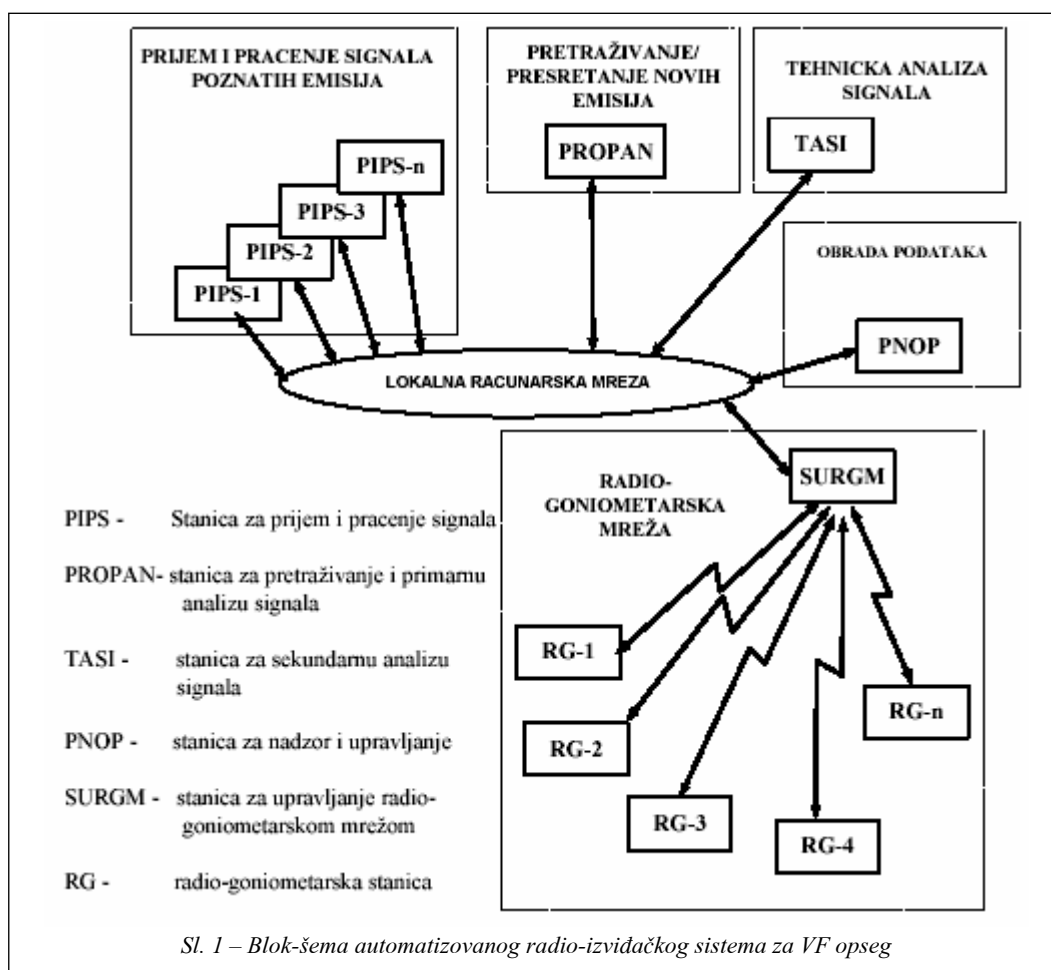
PRIJEM I PRACENJE SIGNALA POZNATIH EMISIJA

PIPS-n

PIPS-3

PIPS-2

PIPS-1

PRETRAŽIVANJE/ PRESRETANJE NOVIH EMISIJA

PROPAN

TEHNICKA ANALIZA SIGNALA

TASI

OBRADA PODATAKA

PNOP

LOKALNA RACUNARSKA MREZA

RADIO-GONIOMETARSKA MREŽA

SURGM

RG-1

RG-2

RG-3

RG-4

RG-n

PIPS - Stanica za prijem i pracenje signala

PROPAN- stanica za pretraživanje i primarnu analizu signala

TASI - stanica za sekundarnu analizu signala

PNOP - stanica za nadzor i upravljanje

SURGM - stanica za upravljanje radio-goniometarskom mrežom

RG - radio-goniometarska stanica

Sl. 1 – Blok-šema automatizovanog radio-izviđačkog sistema za VF opseg